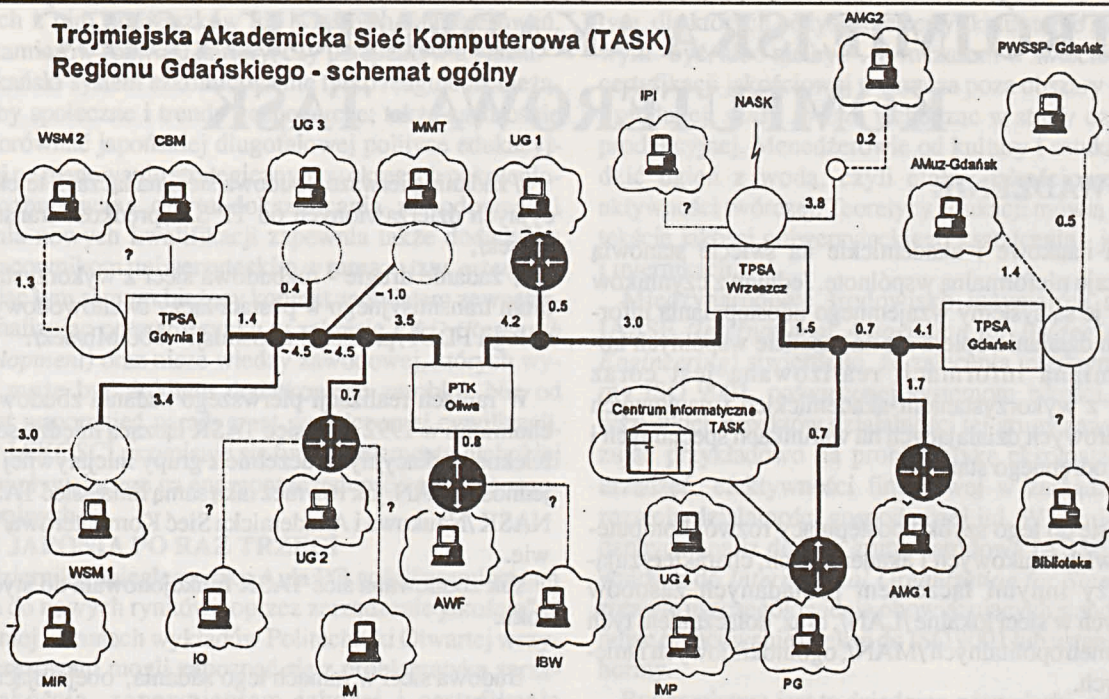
Trójmiejska Akademicka Sieć Komputerowa (TASK)
Regionu Gdańskiego - schemat ogólny

WSM 2
CBM
UG 3
IMMT
UG 1
IPI
NASK
AMG2
PWSSP- Gdańsk
AMuz-Gdańsk
?
1.3
0.4
~1.0
0.5
?
3.8
0.2
0.5
1.4
TPSA Gdynia II
1.4
~4.5
~4.5
3.5
4.2
3.0
TPSA Wrzeszcz
1.5
0.7
4.1
TPSA Gdańsk
3.4
0.7
PTK Oliwa
1.7
3.0
0.8
Centrum Informatyczne TASK
0.7
?
WSM 1
UG 2
AWF
UG 4
AMG 1
IO
IBW
Biblioteka
MIR
IM
IMP
PG